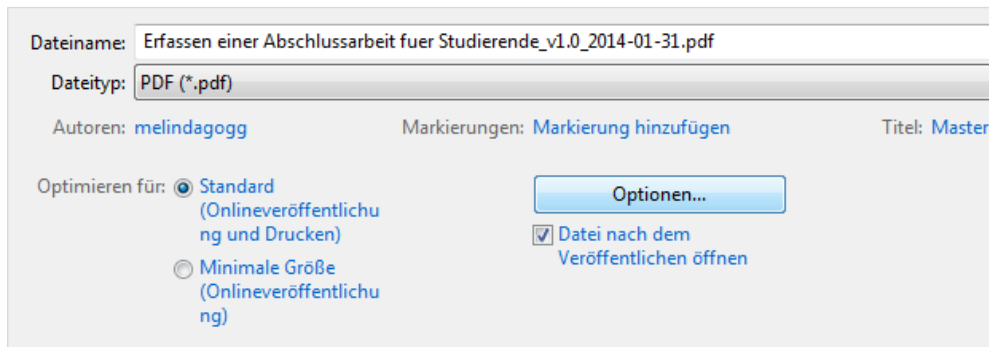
Dateiname: Erfassen einer Abschlussarbeit fuer Studierende_v1.0_2014-01-31.pdf

Dateityp: PDF (*.pdf)

Autoren: melindagogg

Markierungen: Markierung hinzufügen

Titel: Master

Optimieren für: Standard (Onlineveröffentlichung und Drucken)

Minimale Größe (Onlineveröffentlichung)

Optionen...

Datei nach dem Veröffentlichen öffnen